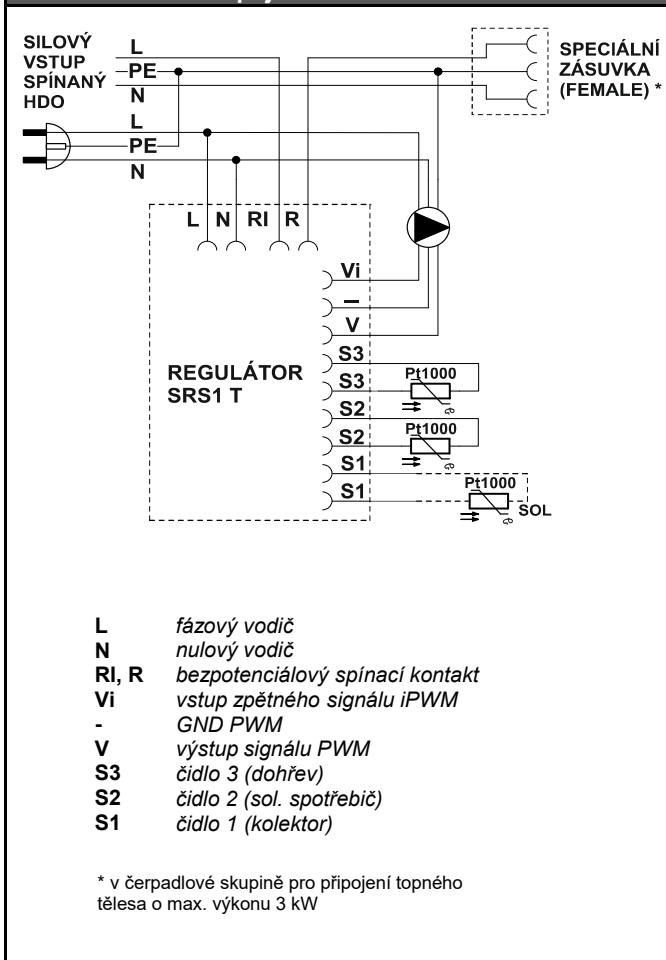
SILOVÝ VSTUP SPÍNANÝ HDO

L
PE
N

SPECIÁLNÍ ZÁSUVKA (FEMALE) *

L
PE
N

L N RI R

Vi
–
V
S3
S3
S2
S2
S1
S1

REGULÁTOR SRS1 T

Pt1000
Pt1000
Pt1000
SOL

| | |
|---|---|
| L | fázový vodič |
| N | nulový vodič |
| RI, R | bezpotenciálový spínací kontakt |
| Vi | vstup zpětného signálu iPWM |
| - | GND PWM |
| V | výstup signálu PWM |
| S3 | čidlo 3 (dohřev) |
| S2 | čidlo 2 (sol. spotřebič) |
| S1 | čidlo 1 (kolektor) |

* v čerpadlové skupině pro připojení topného tělesa o max. výkonu 3 kW